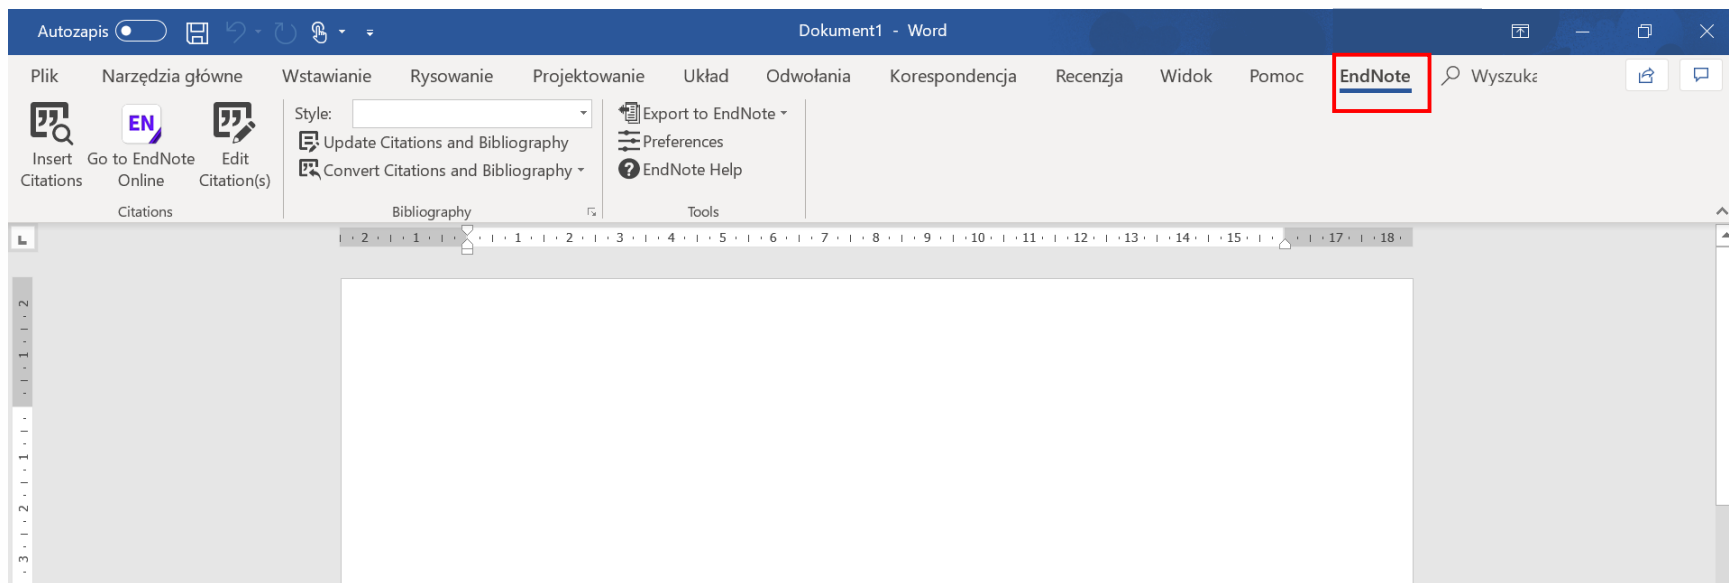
Autozapis

Dokument1 - Word

Plik Narzędzia główne Wstawianie Rysowanie Projektowanie Układ Odwołania Korespondencja Recenzja Widok Pomoc EndNote Wyszuka

Insert Citations Go to EndNote Online Edit Citation(s)

Citations

Style:

Update Citations and Bibliography

Convert Citations and Bibliography

Bibliography

Export to EndNote

Preferences

EndNote Help

Tools

2 1 1 2 3 4 5 6 7 8 9 10 11 12 13 14 15 17 18

2 1 1 2 3